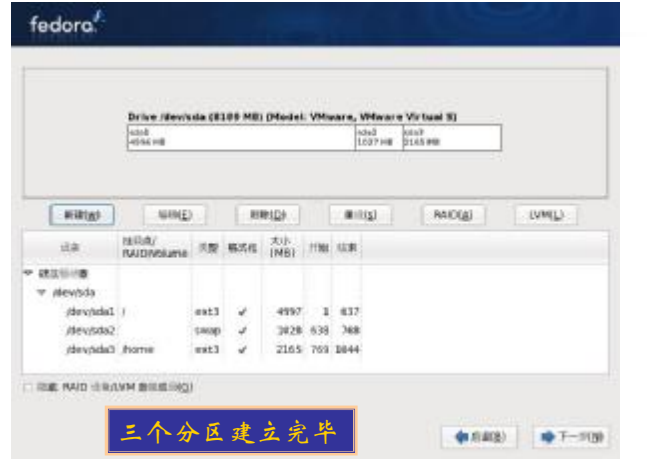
fedora

Drive /dev/sda (8189 MB) (Model: VMware, VMware Virtual S)

sda1 4996 MB | sda2 1027 MB | sda3 2165 MB

新建(W) 编辑(E) 删除(D) 重设(S) RAID(A) LVM(L)

| 设备 | 挂载点/RAID/Volume | 类型 | 格式化 | 大小(MB) | 开始 | 结束 |
|---|---|---|---|---|---|---|
| 硬盘驱动器 | | | | | | |
| /dev/sda | | | | | | |
| /dev/sda1 | / | ext3 | ✓ | 4997 | 1 | 637 |
| /dev/sda2 | | swap | ✓ | 1028 | 638 | 768 |
| /dev/sda3 | /home | ext3 | ✓ | 2165 | 769 | 1044 |

隐藏 RAID 设备/LVM 卷组成员(G)

三个分区建立完毕

后退(B) 下一步(N)